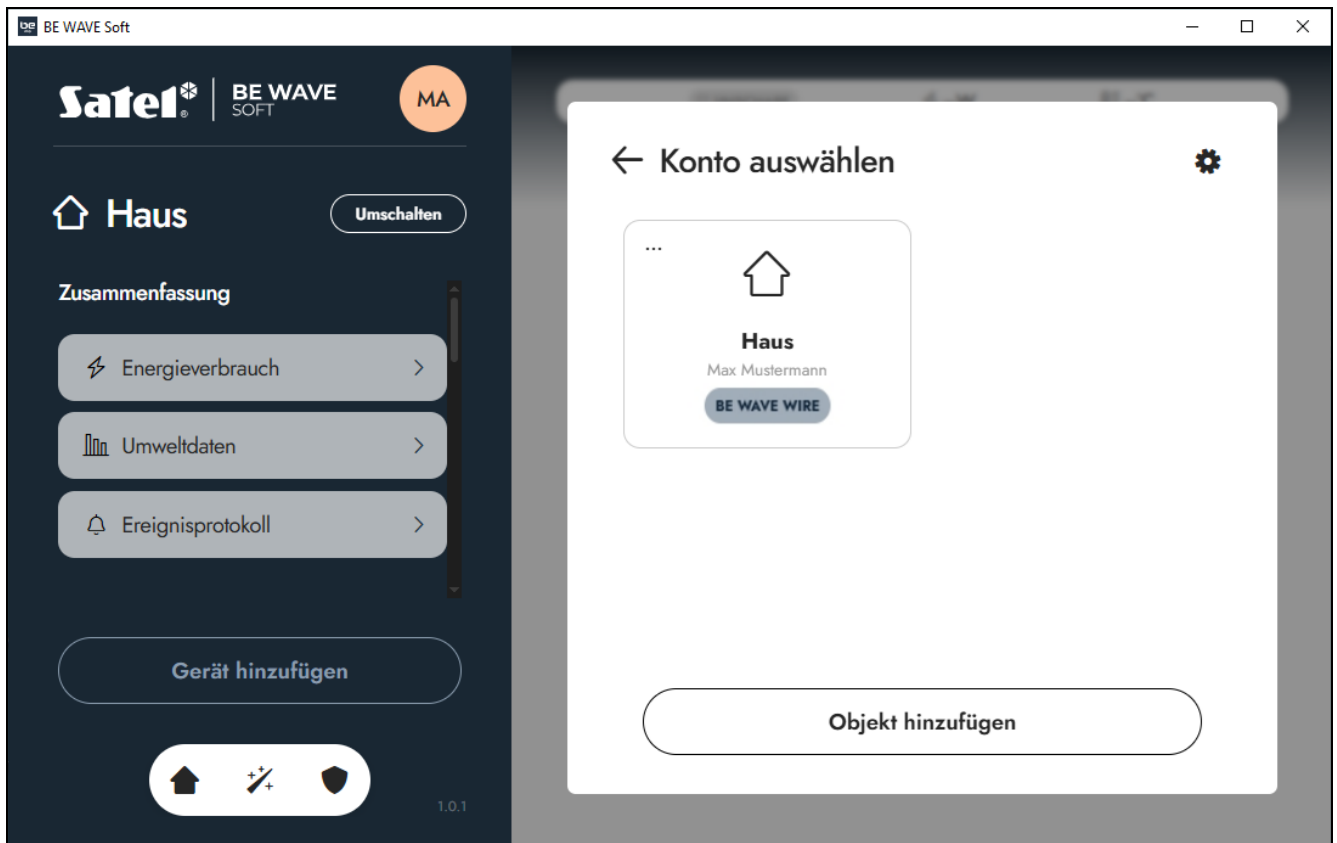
BE WAVE Soft

Satel | BE WAVE SOFT

MA

Haus

Umschalten

Zusammenfassung

Energieverbrauch

Umweltdaten

Ereignisprotokoll

Gerät hinzufügen

1.0.1

← Konto auswählen

...

Haus

Max Mustermann

BE WAVE WIRE

Objekt hinzufügen